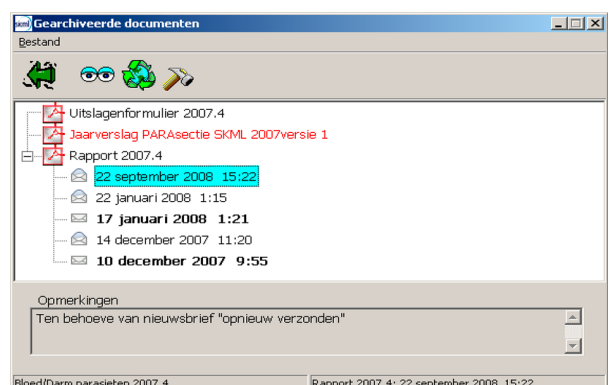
skml Gearchiveerde documenten

Bestand

Uitslagenformulier 2007.4
Jaarverslag PARAsectie SKML 2007versie 1
Rapport 2007.4
22 september 2008 15:22
22 januari 2008 1:15
17 januari 2008 1:21
14 december 2007 11:20
10 december 2007 9:55

Opmerkingen
Ten behoeve van nieuwsbrief "opnieuw verzonden"

Bloed/Darm parasieten 2007.4
Rapport 2007.4: 22 september 2008 15:22